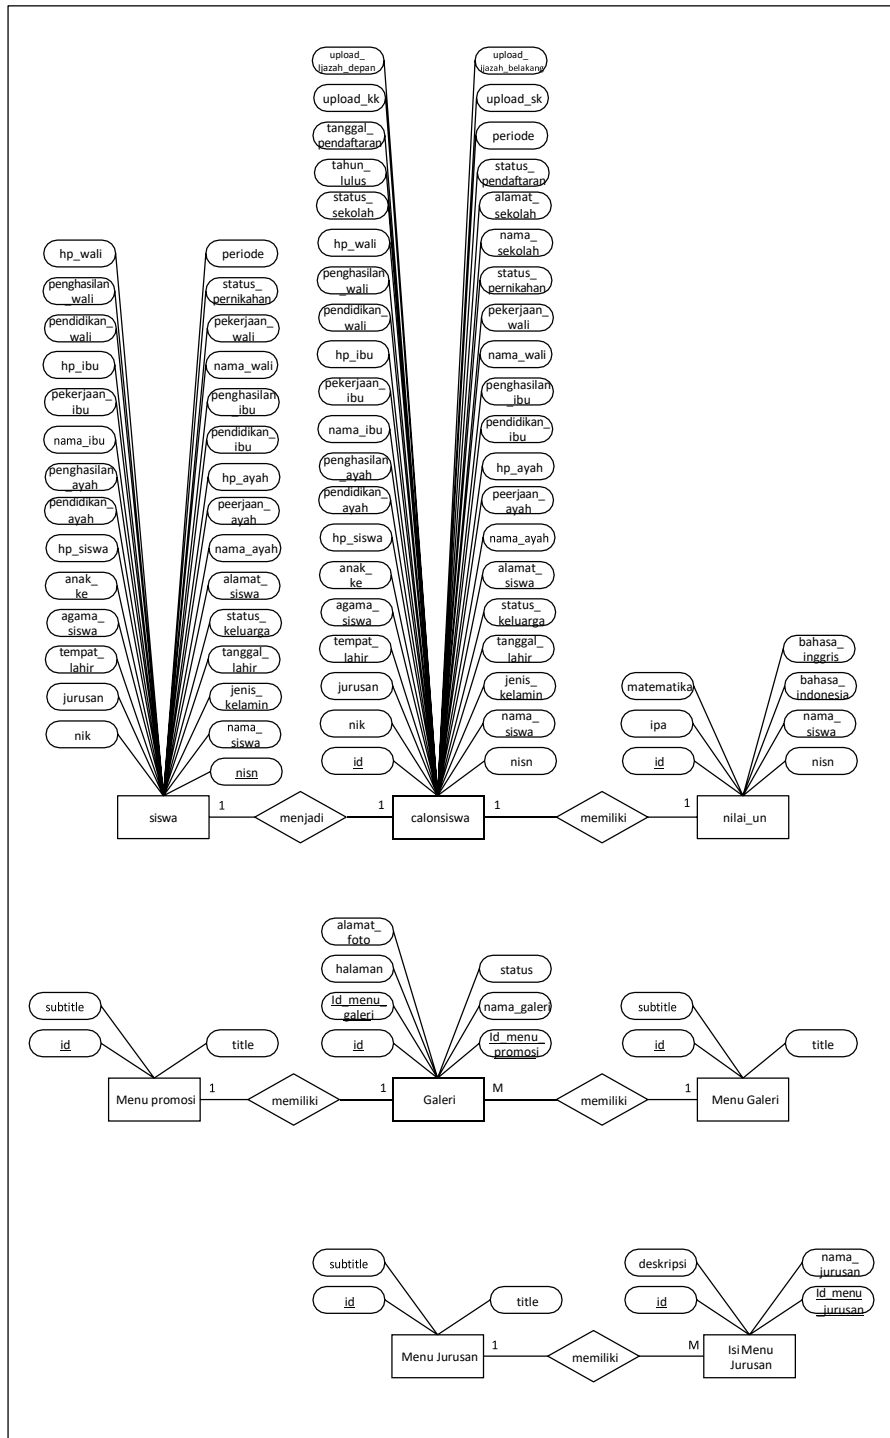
upload_ ijazah_depan
upload_kk
tanggal_ pendaftaran
tahun_ lulus
status_ sekolah
hp_wali
penghasilan_ wali
pendidikan_ wali
hp_ibu
pekerjaan_ ibu
nama_ibu
penghasilan_ ayah
pendidikan_ ayah
hp_siswa
anak_ ke
agama_ siswa
tempat_ lahir
jurusan
nik
id

upload_ ijazah_belakang
upload_sk
periode
status_ pendaftaran
alamat_ sekolah
nama_ sekolah
status_ pernikahan
pekerjaan_ wali
nama_wali
penghasilan_ ibu
pendidikan_ ibu
hp_ayah
peerjaan_ ayah
nama_ayah
alamat_ siswa
status_ keluarga
tanggal_ lahir
jenis_ kelamin
nama_ siswa
nisn

hp_wali
penghasilan_ wali
pendidikan_ wali
hp_ibu
pekerjaan_ ibu
nama_ibu
penghasilan_ ayah
pendidikan_ ayah
hp_siswa
anak_ ke
agama_ siswa
tempat_ lahir
jurusan
nik

periode
status_ pernikahan
pekerjaan_ wali
nama_wali
penghasilan_ ibu
pendidikan_ ibu
hp_ayah
peerjaan_ ayah
nama_ayah
alamat_ siswa
status_ keluarga
tanggal_ lahir
jenis_ kelamin
nama_ siswa
nisn

matematika
ipa
id
bahasa_ inggris
bahasa_ indonesia
nama_ siswa
nisn

siswa 1 menjadi 1 calonsiswa 1 memiliki 1 nilai_un

alamat_ foto
halaman
Id_menu_ galeri
id
status
nama_galeri
Id_menu_ promosi

subtitle
id
title

subtitle
id
title

Menu promosi 1 memiliki 1 Galeri M memiliki 1 Menu Galeri

subtitle
id
title

deskripsi
id
nama_ jurusan
Id_menu_ jurusan

Menu Jurusan 1 memiliki M Isi Menu Jurusan